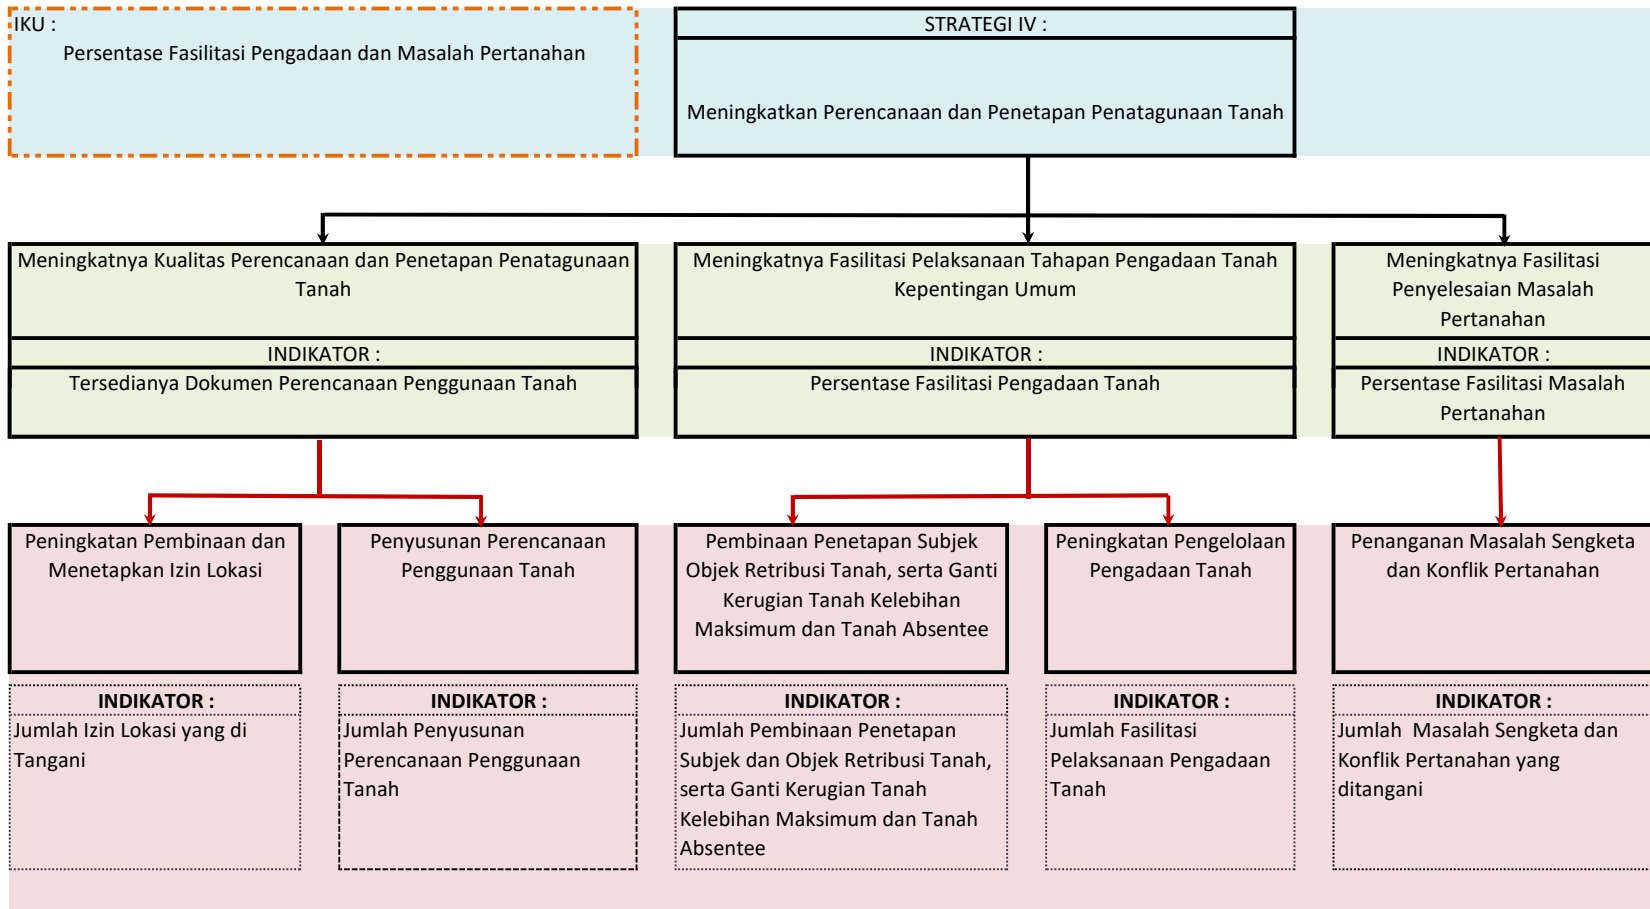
IKU :
Persentase Fasilitasi Pengadaan dan Masalah Pertanahan

STRATEGI IV :
Meningkatkan Perencanaan dan Penetapan Penatagunaan Tanah

Meningkatnya Kualitas Perencanaan dan Penetapan Penatagunaan Tanah
INDIKATOR :
Tersedianya Dokumen Perencanaan Penggunaan Tanah

Meningkatnya Fasilitasi Pelaksanaan Tahapan Pengadaan Tanah Kepentingan Umum
INDIKATOR :
Persentase Fasilitasi Pengadaan Tanah

Meningkatnya Fasilitasi Penyelesaian Masalah Pertanahan
INDIKATOR :
Persentase Fasilitasi Masalah Pertanahan

Peningkatan Pembinaan dan Menetapkan Izin Lokasi
INDIKATOR :
Jumlah Izin Lokasi yang di Tangani

Penyusunan Perencanaan Penggunaan Tanah
INDIKATOR :
Jumlah Penyusunan Perencanaan Penggunaan Tanah

Pembinaan Penetapan Subjek Objek Retribusi Tanah, serta Ganti Kerugian Tanah Kelebihan Maksimum dan Tanah Absentee
INDIKATOR :
Jumlah Pembinaan Penetapan Subjek dan Objek Retribusi Tanah, serta Ganti Kerugian Tanah Kelebihan Maksimum dan Tanah Absentee

Peningkatan Pengelolaan Pengadaan Tanah
INDIKATOR :
Jumlah Fasilitasi Pelaksanaan Pengadaan Tanah

Penanganan Masalah Sengketa dan Konflik Pertanahan
INDIKATOR :
Jumlah Masalah Sengketa dan Konflik Pertanahan yang ditangani